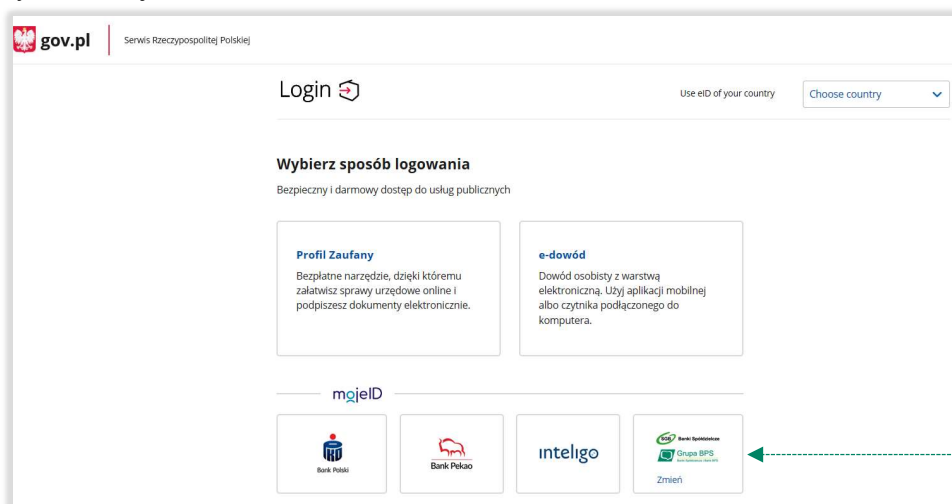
gov.pl
Serwis Rzeczypospolitej Polskiej

Login

Use eID of your country
Choose country

Wybierz sposób logowania
Bezpieczny i darmowy dostęp do usług publicznych

Profil Zaufany
Bezpłatne narzędzie, dzięki któremu załatwisz sprawy urzędowe online i podpiszesz dokumenty elektronicznie.

e-dowód
Dowód osobisty z warstwą elektroniczną. Użyj aplikacji mobilnej albo czytnika podłączonego do komputera.

mojeID

Bank Polski
Bank Pekao
inteligo
SGB Banki Spółdzielcze
Grupa BPS
Zmień